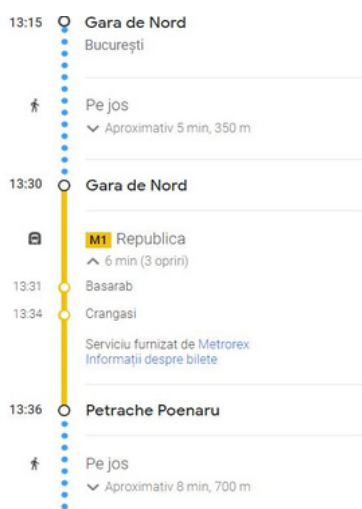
13:15 Gara de Nord
București

Pe jos
Aproximativ 5 min, 350 m

13:30 Gara de Nord

M1 Republica
6 min (3 opriri)

13:31 Basarab

13:34 Crangasi

Serviciu furnizat de Metrorex
Informații despre bilete

13:36 Petrache Poenaru

Pe jos
Aproximativ 8 min, 700 m